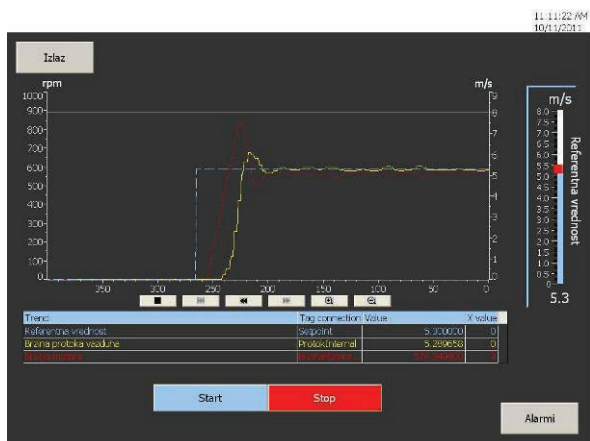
11:11:22 AM
10/11/2011

Izlaz

rpm
m/s
1000
900
800
700
600
500
400
300
200
100
0
9
8
7
6
5
4
3
2
1
0
250
300
250
200
150
100
50
0

m/s
8.0
7.5
7.0
6.5
6.0
5.5
5.0
4.5
4.0
3.5
3.0
2.5
2.0
1.5
1.0
0.5
0.0
Referentna vrednost
5.3

| Trend | Tag connection | Value | X value |
|---|---|---|---|
| Referentna vrednost | Setpoint | 5.300000 | 0 |
| Brzina protoka vazduha | ProtokInternal | 5.289658 | 0 |
| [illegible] | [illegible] | 551.54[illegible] | 0 |

Start
Stop

Alarmi